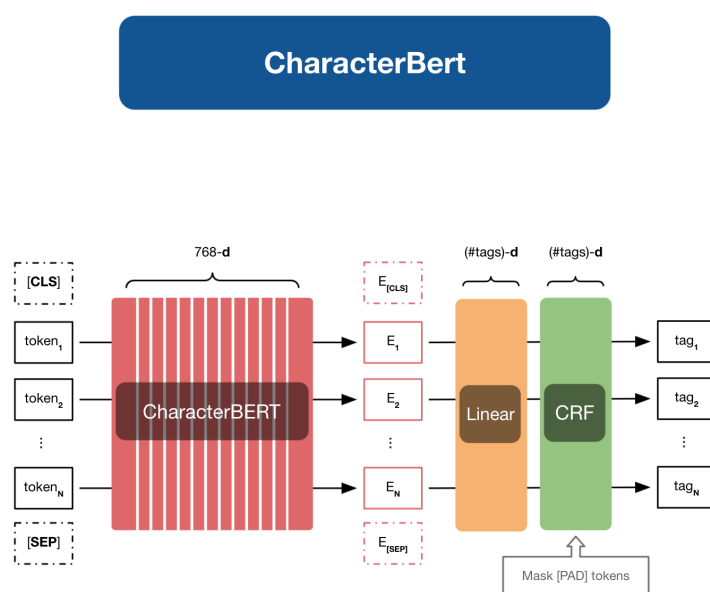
CharacterBert

768-d

(#tags)-d

(#tags)-d

[CLS]

token$_1$

token$_2$

⋮

token$_N$

[SEP]

CharacterBERT

E$_{[CLS]}$

E$_1$

E$_2$

⋮

E$_N$

E$_{[SEP]}$

Linear

CRF

tag$_1$

tag$_2$

⋮

tag$_N$

Mask [PAD] tokens